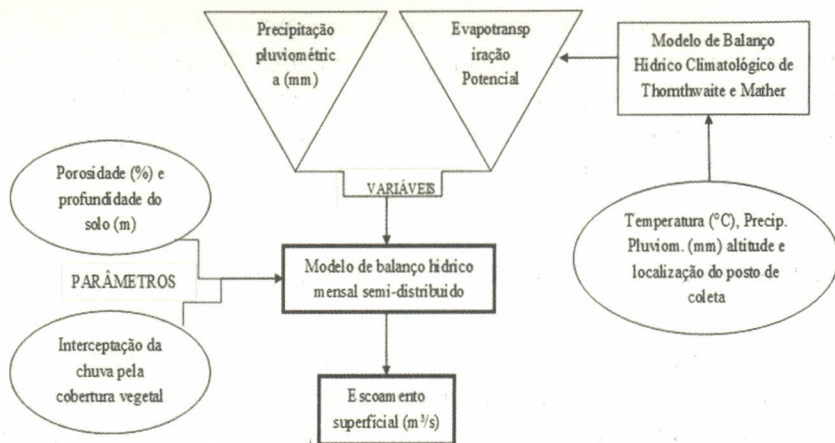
Precipitação pluviométric a (mm)

Evapotransp iração Potencial

Modelo de Balanço Hídrico Climatológico de Thornthwaite e Mather

Porosidade (%) e profundidade do solo (m)

VARIÁVEIS

Temperatura (°C), Precip. Pluviom. (mm) altitude e localização do posto de coleta

PARÂMETROS

Modelo de balanço hídrico mensal semi-distribuído

Interceptação da chuva pela cobertura vegetal

Escoamento superficial (m³/s)